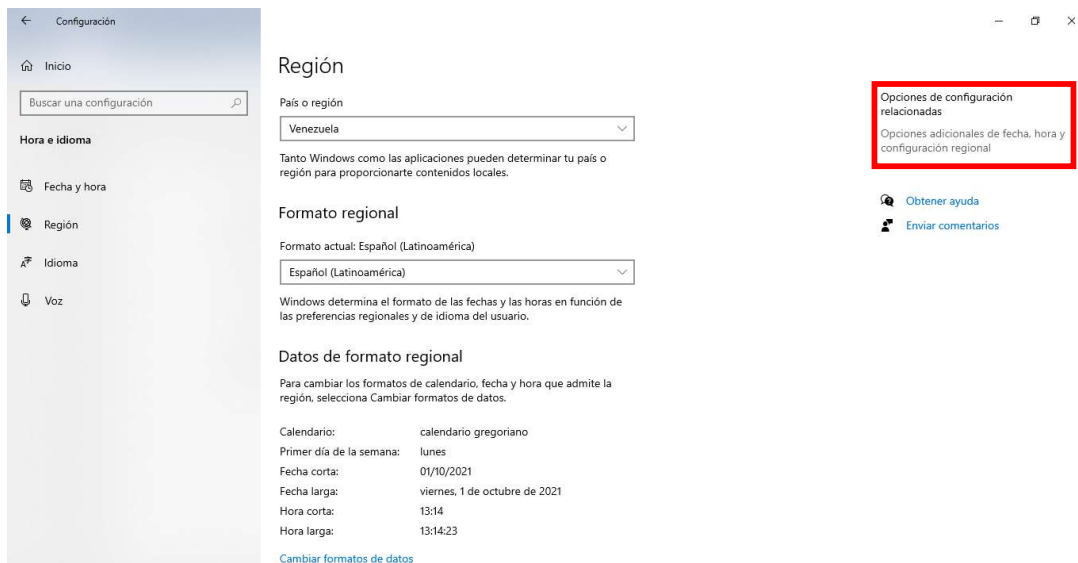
Configuración

Inicio

Buscar una configuración

Hora e idioma

Fecha y hora

Región

Idioma

Voz

Región

País o región

Venezuela

Tanto Windows como las aplicaciones pueden determinar tu país o región para proporcionarte contenidos locales.

Formato regional

Formato actual: Español (Latinoamérica)

Español (Latinoamérica)

Windows determina el formato de las fechas y las horas en función de las preferencias regionales y de idioma del usuario.

Datos de formato regional

Para cambiar los formatos de calendario, fecha y hora que admite la región, selecciona Cambiar formatos de datos.

| | |
|---|---|
| Calendario: | calendario gregoriano |
| Primer día de la semana: | lunes |
| Fecha corta: | 01/10/2021 |
| Fecha larga: | viernes, 1 de octubre de 2021 |
| Hora corta: | 13:14 |
| Hora larga: | 13:14:23 |

Cambiar formatos de datos

Opciones de configuración relacionadas

Opciones adicionales de fecha, hora y configuración regional

Obtener ayuda

Enviar comentarios